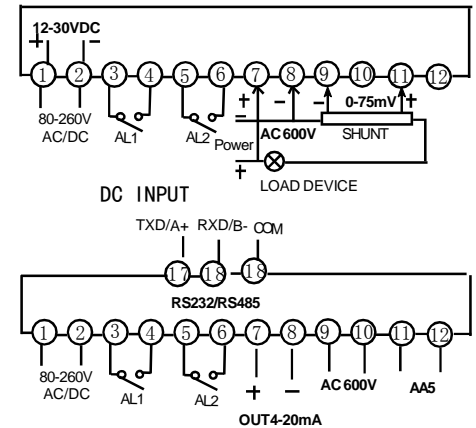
12-30VDC
+ −
1 2 3 4 5 6 7 8 9 10 11 12
80-260V AC/DC
AL1
AL2
Power
+ −
AC 600V
− 0-75mV +
SHUNT
+
LOAD DEVICE

DC INPUT

TXD/A+ RXD/B- COM
17 18 18
RS232/RS485
1 2 3 4 5 6 7 8 9 10 11 12
80-260V AC/DC
AL1
AL2
+ −
OUT4-20mA
AC 600V
AA5